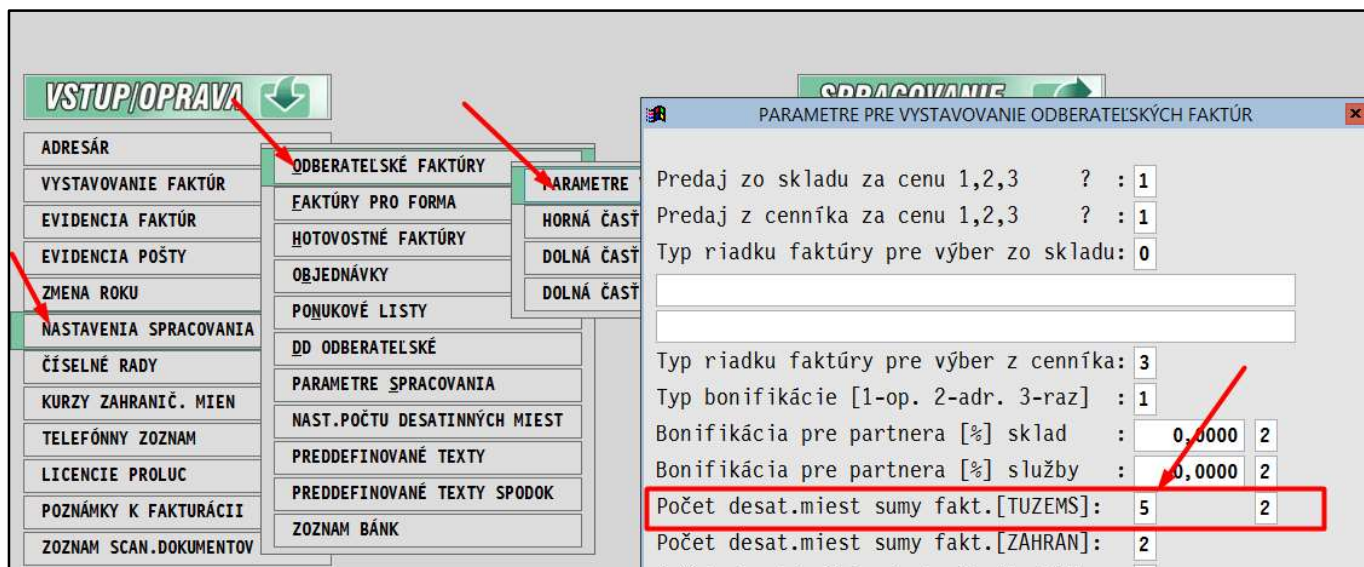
VSTUP/OPRAVA

ADRESÁR
VYSTAVOVANIE FAKTÚR
EVIDENCIA FAKTÚR
EVIDENCIA POŠTY
ZMENA ROKU
NASTAVENIA SPRACOVANIA
ČÍSELNÉ RADY
KURZY ZAHRANIČ. MIEN
TELEFÓNNY ZOZNAM
LICENCIE PROLUC
POZNÁMKY K FAKTURÁCII
ZOZNAM SCAN.DOKUMENTOV

ODBERATEĽSKÉ FAKTÚRY
FAKTÚRY PRO FORMA
HOTOVOSTNÉ FAKTÚRY
OBJEDNÁVKY
PONUKOVÉ LISTY
DD ODBERATEĽSKÉ
PARAMETRE SPRACOVANIA
NAST.POČTU DESATINNÝCH MIEST
PREDDEFINOVANÉ TEXTY
PREDDEFINOVANÉ TEXTY SPODOK
ZOZNAM BÁNK

PARAMETRE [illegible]
HORNÁ ČASŤ
DOLNÁ ČASŤ
DOLNÁ ČASŤ

SPRACOVANIE

PARAMETRE PRE VYSTAVOVANIE ODBERATEĽSKÝCH FAKTÚR

Predaj zo skladu za cenu 1,2,3 ? : 1
Predaj z cenníka za cenu 1,2,3 ? : 1
Typ riadku faktúry pre výber zo skladu: 0
Typ riadku faktúry pre výber z cenníka: 3
Typ bonifikácie [1-op. 2-adr. 3-raz] : 1
Bonifikácia pre partnera [%] sklad : 0,0000 2
Bonifikácia pre partnera [%] služby : 0,0000 2
Počet desat.miest sumy fakt.[TUZEMS]: 5 2
Počet desat.miest sumy fakt.[ZAHRAN]: 2